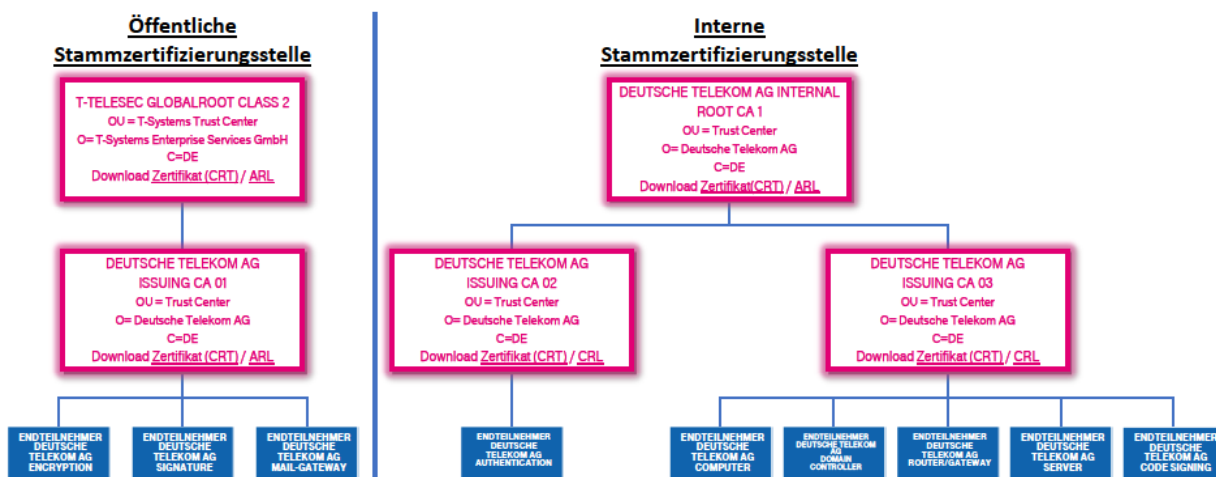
Öffentliche Stammzertifizierungsstelle

T-TELESEC GLOBALROOT CLASS 2
OU = T-Systems Trust Center
O= T-Systems Enterprise Services GmbH
C=DE
Download Zertifikat (CRT) / ARL

DEUTSCHE TELEKOM AG
ISSUING CA 01
OU = Trust Center
O= Deutsche Telekom AG
C=DE
Download Zertifikat (CRT) / ARL

ENDTEILNEHMER DEUTSCHE TELEKOM AG ENCRYPTION

ENDTEILNEHMER DEUTSCHE TELEKOM AG SIGNATURE

ENDTEILNEHMER DEUTSCHE TELEKOM AG MAIL-GATEWAY

Interne Stammzertifizierungsstelle

DEUTSCHE TELEKOM AG INTERNAL
ROOT CA 1
OU = Trust Center
O= Deutsche Telekom AG
C=DE
Download Zertifikat(CRT) / ARL

DEUTSCHE TELEKOM AG
ISSUING CA 02
OU = Trust Center
O= Deutsche Telekom AG
C=DE
Download Zertifikat (CRT) / CRL

DEUTSCHE TELEKOM AG
ISSUING CA 03
OU = Trust Center
O= Deutsche Telekom AG
C=DE
Download Zertifikat (CRT) / CRL

ENDTEILNEHMER DEUTSCHE TELEKOM AG AUTHENTICATION

ENDTEILNEHMER DEUTSCHE TELEKOM AG COMPUTER

ENDTEILNEHMER DEUTSCHE TELEKOM AG DOMAIN CONTROLLER

ENDTEILNEHMER DEUTSCHE TELEKOM AG ROUTER/GATEWAY

ENDTEILNEHMER DEUTSCHE TELEKOM AG SERVER

ENDTEILNEHMER DEUTSCHE TELEKOM AG CODE SIGNING